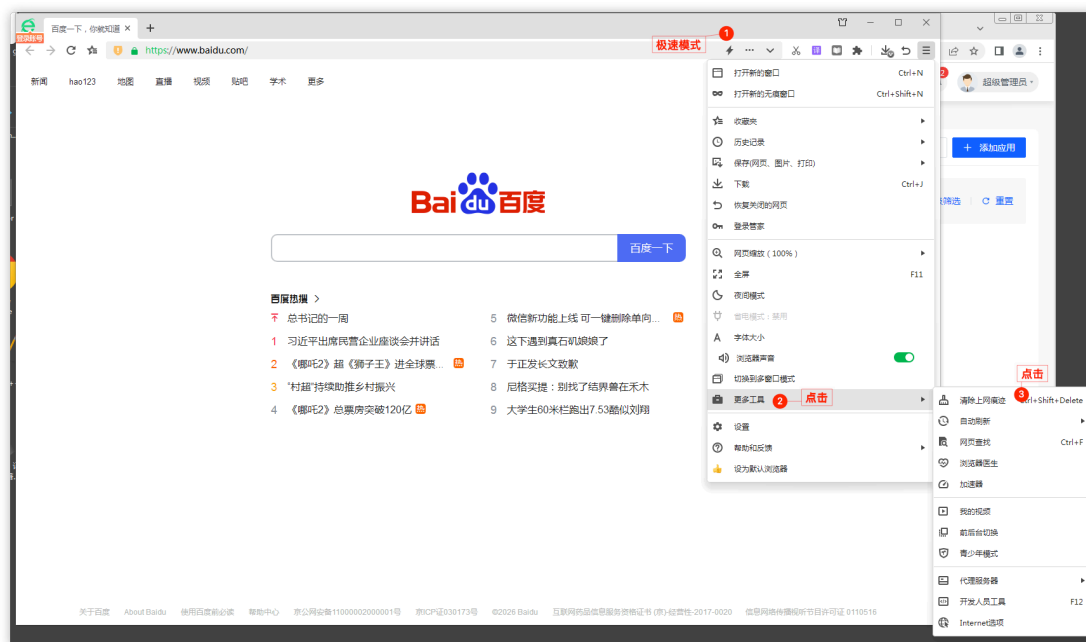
管理账号

百度一下，你就知道 ×

+

https://www.baidu.com/

1

极速模式

新闻 hao123 地图 直播 视频 贴吧 学术 更多

Bai 百度

百度一下

百度热搜 >

千 总书记的一周

1 习近平出席民营企业座谈会并讲话

2 《哪吒2》超《狮子王》进全球票...

3 "村超"持续助推乡村振兴

4 《哪吒2》总票房突破120亿

5 微信新功能上线 可一键删除单向...

6 这下遇到真石矶娘娘了

7 于正发长文致歉

8 尼格买提：别找了结界兽在禾木

9 大学生60米栏跑出7.53酷似刘翔

打开新的窗口 Ctrl+N

打开新的无痕窗口 Ctrl+Shift+N

收藏夹

历史记录

保存(网页、图片、打印)

下载 Ctrl+J

恢复关闭的网页

登录管家

网页缩放（100%）

全屏 F11

夜间模式

省电模式：禁用

字体大小

浏览器声音

切换到多窗口模式

更多工具

2

点击

设置

帮助和反馈

设为默认浏览器

点击

3

清除上网痕迹 Ctrl+Shift+Delete

自动刷新

网页查找 Ctrl+F

浏览器医生

加速器

我的视频

前后台切换

青少年模式

代理服务器

开发人员工具 F12

Internet选项

2

超级管理员

+ 添加应用

筛选

重置

关于百度 About Baidu 使用百度前必读 帮助中心 京公网安备11000002000001号 京ICP证030173号 ©2026 Baidu 互联网药品信息服务资格证书 (京)-经营性-2017-0020 信息网络传播视听节目许可证 0110516